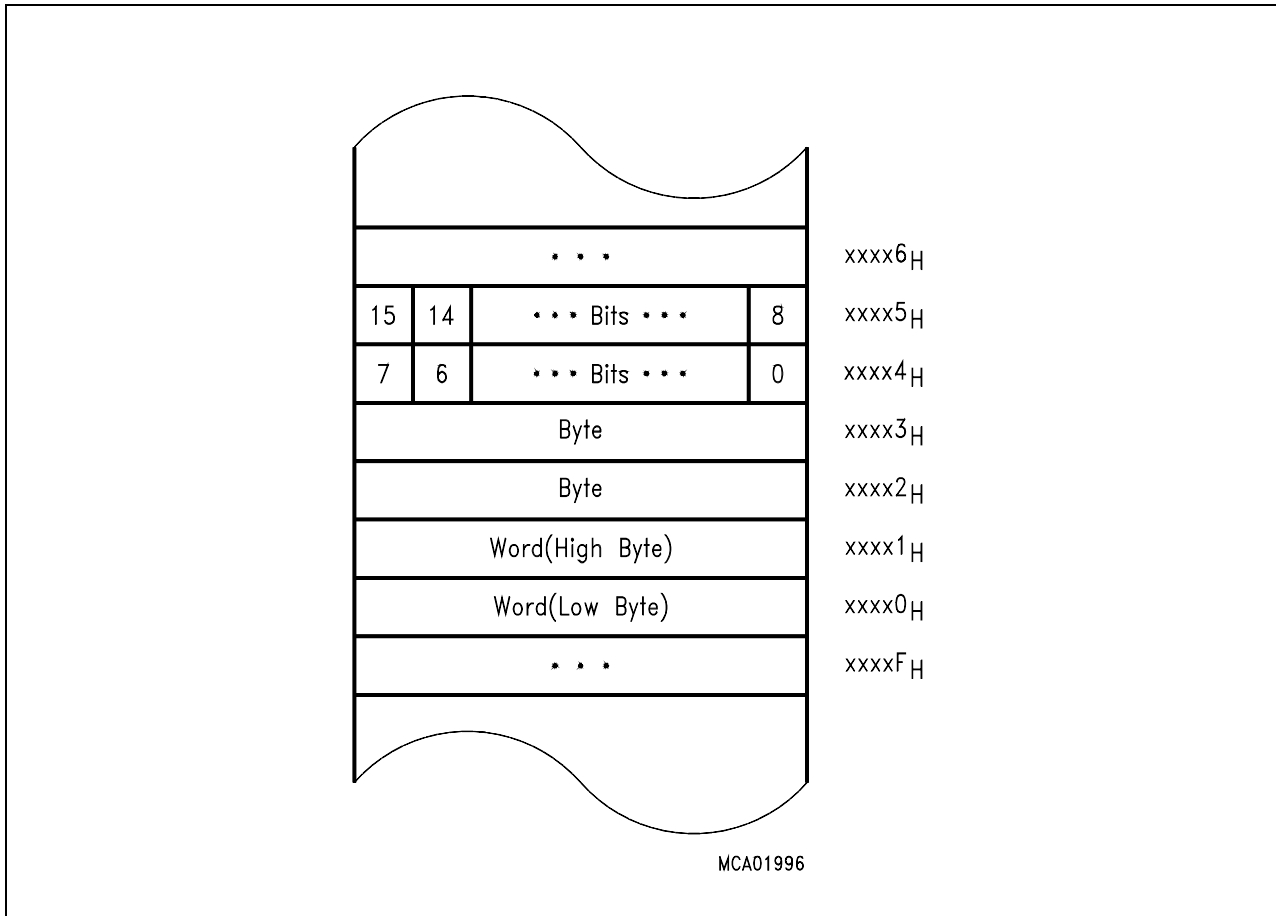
| | | | | |
|---|---|---|---|---|
| • • • | | | | $xxxx6_H$ |
| 15 | 14 | • • • Bits • • • | 8 | $xxxx5_H$ |
| 7 | 6 | • • • Bits • • • | 0 | $xxxx4_H$ |
| Byte | | | | $xxxx3_H$ |
| Byte | | | | $xxxx2_H$ |
| Word(High Byte) | | | | $xxxx1_H$ |
| Word(Low Byte) | | | | $xxxx0_H$ |
| • • • | | | | $xxxxF_H$ |

MCA01996